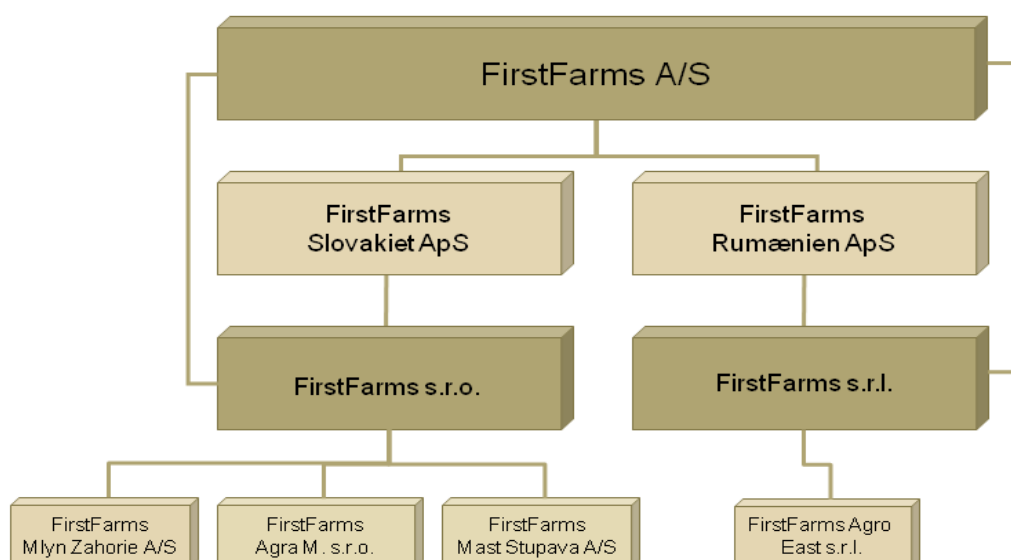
FirstFarms A/S

FirstFarms Slovakiet ApS

FirstFarms Rumænien ApS

FirstFarms s.r.o.

FirstFarms s.r.l.

FirstFarms Mlyn Zahorie A/S

FirstFarms Agra M. s.r.o.

FirstFarms Mast Stupava A/S

FirstFarms Agro East s.r.l.